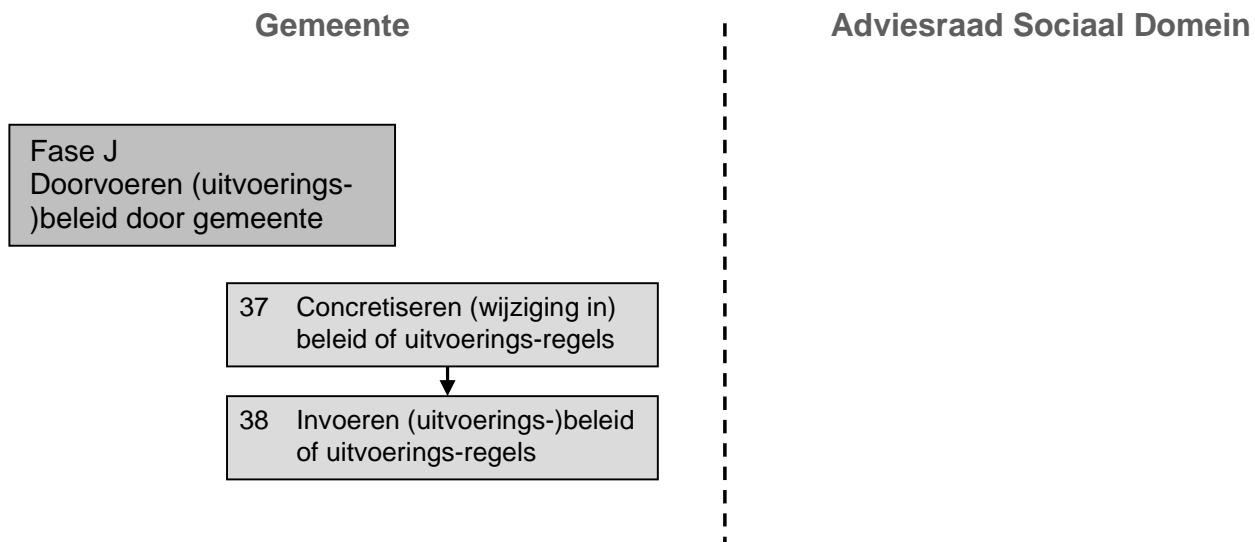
Gemeente

Adviesraad Sociaal Domein

Fase J
Doorvoeren (uitvoerings-)beleid door gemeente

37 Concretiseren (wijziging in) beleid of uitvoerings-regels

38 Invoeren (uitvoerings-)beleid of uitvoerings-regels